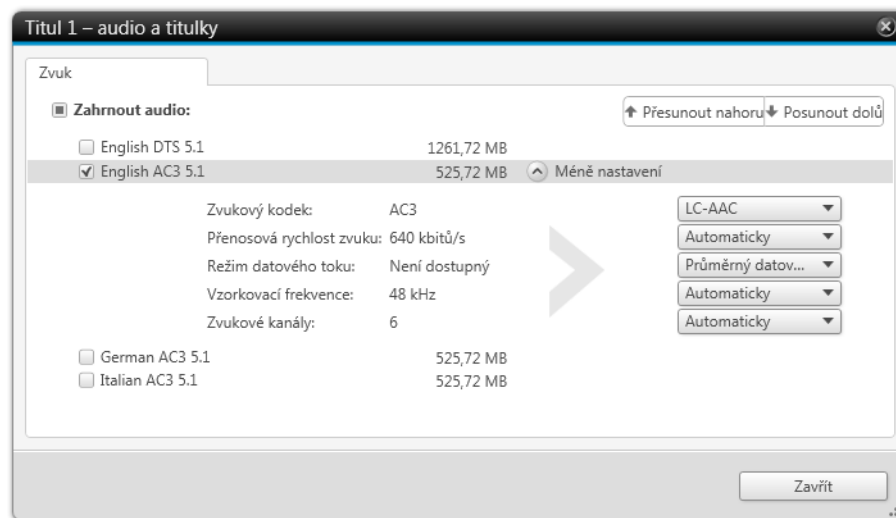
Titul 1 – audio a titulky

Zvuk

Zahrnout audio:

Přesunout nahoru Posunout dolů

English DTS 5.1 1261,72 MB

English AC3 5.1 525,72 MB Méně nastavení

| | | |
|---|---|---|
| Zvukový kodek: | AC3 | LC-AAC |
| Přenosová rychlost zvuku: | 640 kbitů/s | Automaticky |
| Režim datového toku: | Není dostupný | Průměrný datov... |
| Vzorkovací frekvence: | 48 kHz | Automaticky |
| Zvukové kanály: | 6 | Automaticky |

German AC3 5.1 525,72 MB

Italian AC3 5.1 525,72 MB

Zavřít